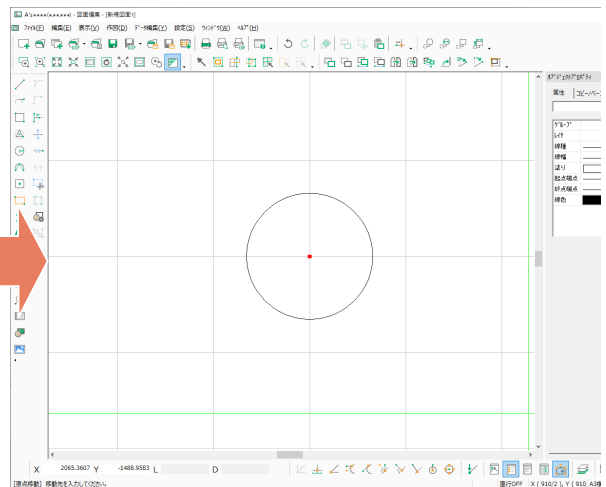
A's●●●●(●,●●,●●●) - 図面編集 - [新規図面1]
ﾌｧｲﾙ(F) 編集(E) 表示(V) 作図(D) ﾃﾞｰﾀ編集(Z) 設定(S) ｳｨﾝﾄﾞｳ(W) ﾍﾙﾌﾟ(H)

ｵﾌﾞｼﾞｪｸﾄﾌﾟﾛﾊﾟﾃｨ
属性 ｺﾋﾟｰ/ﾊﾟｰ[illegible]
ｸﾞﾙｰﾌﾟ
ﾚｲﾔ
線種
線幅
塗り
始点端点
終点端点
線色

X 2065.3607 Y -1488.9583 L D
[原点移動] 移動先を入力してください。
直行OFF X ( 910/2 ), Y ( 910, A3横